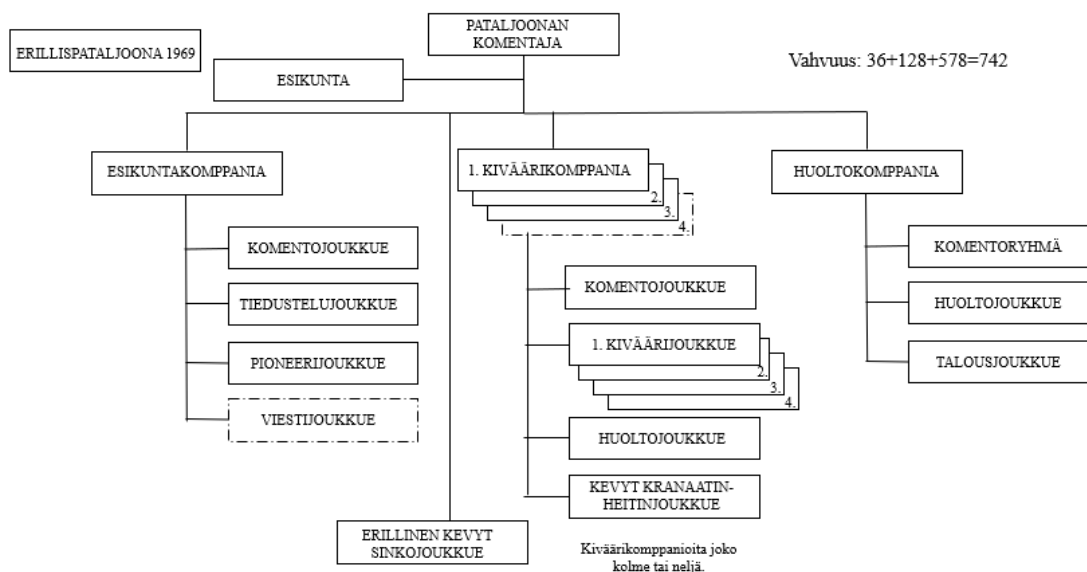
ERILLISPATALJOONA 1969

PATALJOONAN KOMENTAJA

Vahvuus: 36+128+578=742

ESIKUNTA

ESIKUNTAKOMPPANIA

1. KIVÄÄRIKOMPPANIA

2.

3.

4.

HUOLTOKOMPPANIA

KOMENTOJOUKKUE

TIEDUSTELUJOUKKUE

PIONEERIJOUKKUE

VIESTIJOUKKUE

KOMENTOJOUKKUE

1. KIVÄÄRIJOUKKUE

2.

3.

4.

HUOLTOJOUKKUE

KEVYT KRANAATINHEITINJOUKKUE

KOMENTORYHMÄ

HUOLTOJOUKKUE

TALOUSJOUKKUE

ERILLINEN KEVYT SINKOJOUKKUE

Kiväärikomppanioita joko kolme tai neljä.